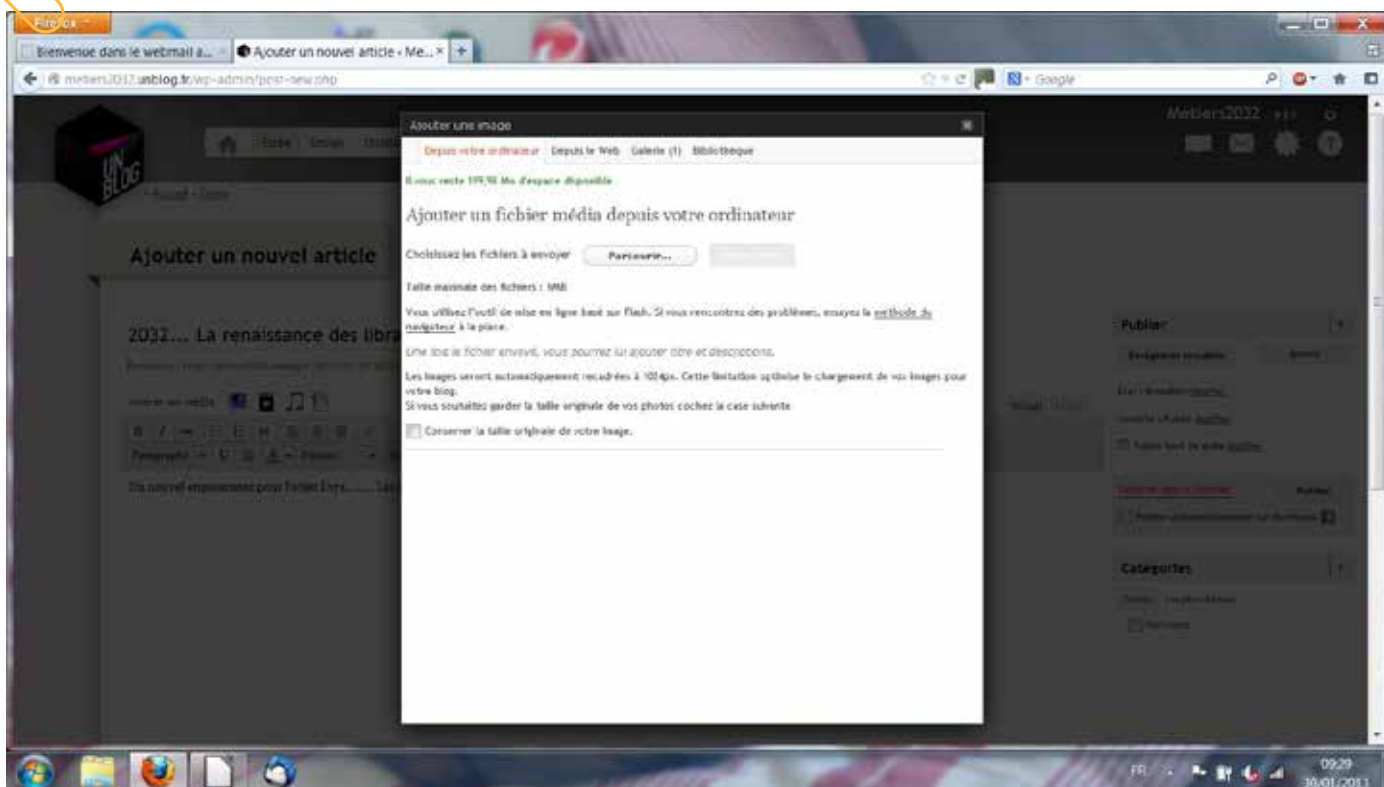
Firefox

Bienvenue dans le webmail a... × Ajouter un nouvel article « Me... × +

metiers2032.unblog.fr/wp-admin/post-new.php

Google

Metiers2032

UN BLOG

Ajouter un nouvel article

2032... La renaissance des libra

Un nouvel engouement pour l'objet livre...

Publier

Catégories

Ajouter une image

Depuis votre ordinateur Depuis le Web Galerie (1) Bibliothèque

Il vous reste 199,98 Mo d'espace disponible

Ajouter un fichier média depuis votre ordinateur

Choisissez les fichiers à envoyer Parcourir...

Taille maximale des fichiers : 8MB

Vous utilisez l'outil de mise en ligne basé sur Flash. Si vous rencontrez des problèmes, essayez la méthode du navigateur à la place.

Une fois le fichier envoyé, vous pourrez lui ajouter titre et descriptions.

Les images seront automatiquement recadrées à 1024px. Cette limitation optimise le chargement de vos images pour votre blog.
Si vous souhaitez garder la taille originale de vos photos cochez la case suivante

Conserver la taille originale de votre image.

FR 09:29 30/01/2011